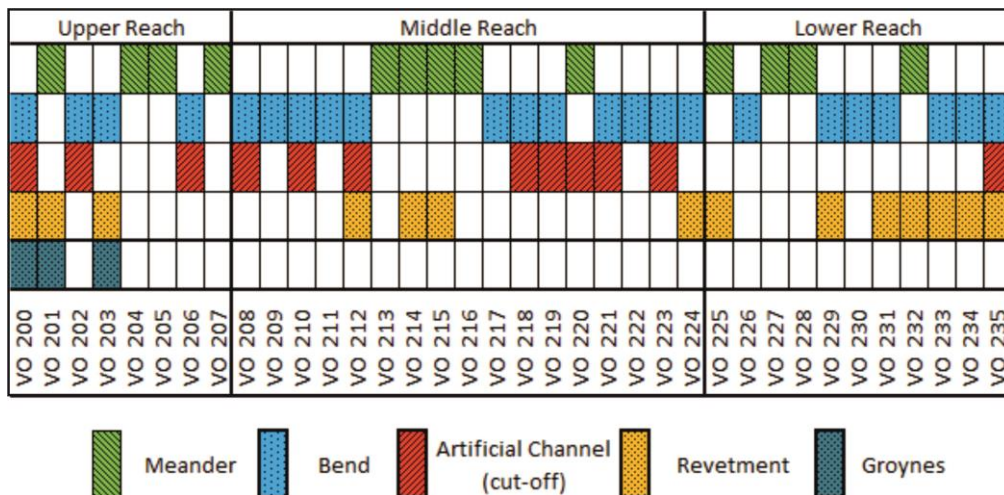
| Upper Reach | | | | | | | | Middle Reach | | | | | | | | | | | | | | | | | Lower Reach | | | | | | | | | | |
|---|---|---|---|---|---|---|---|---|---|---|---|---|---|---|---|---|---|---|---|---|---|---|---|---|---|---|---|---|---|---|---|---|---|---|
| VO 200 | VO 201 | VO 202 | VO 203 | VO 204 | VO 205 | VO 206 | VO 207 | VO 208 | VO 209 | VO 210 | VO 211 | VO 212 | VO 213 | VO 214 | VO 215 | VO 216 | VO 217 | VO 218 | VO 219 | VO 220 | VO 221 | VO 222 | VO 223 | VO 224 | VO 225 | VO 226 | VO 227 | VO 228 | VO 229 | VO 230 | VO 231 | VO 232 | VO 233 | VO 234 | VO 235 |

Meander Bend Artificial Channel (cut-off) Revetment Groynes